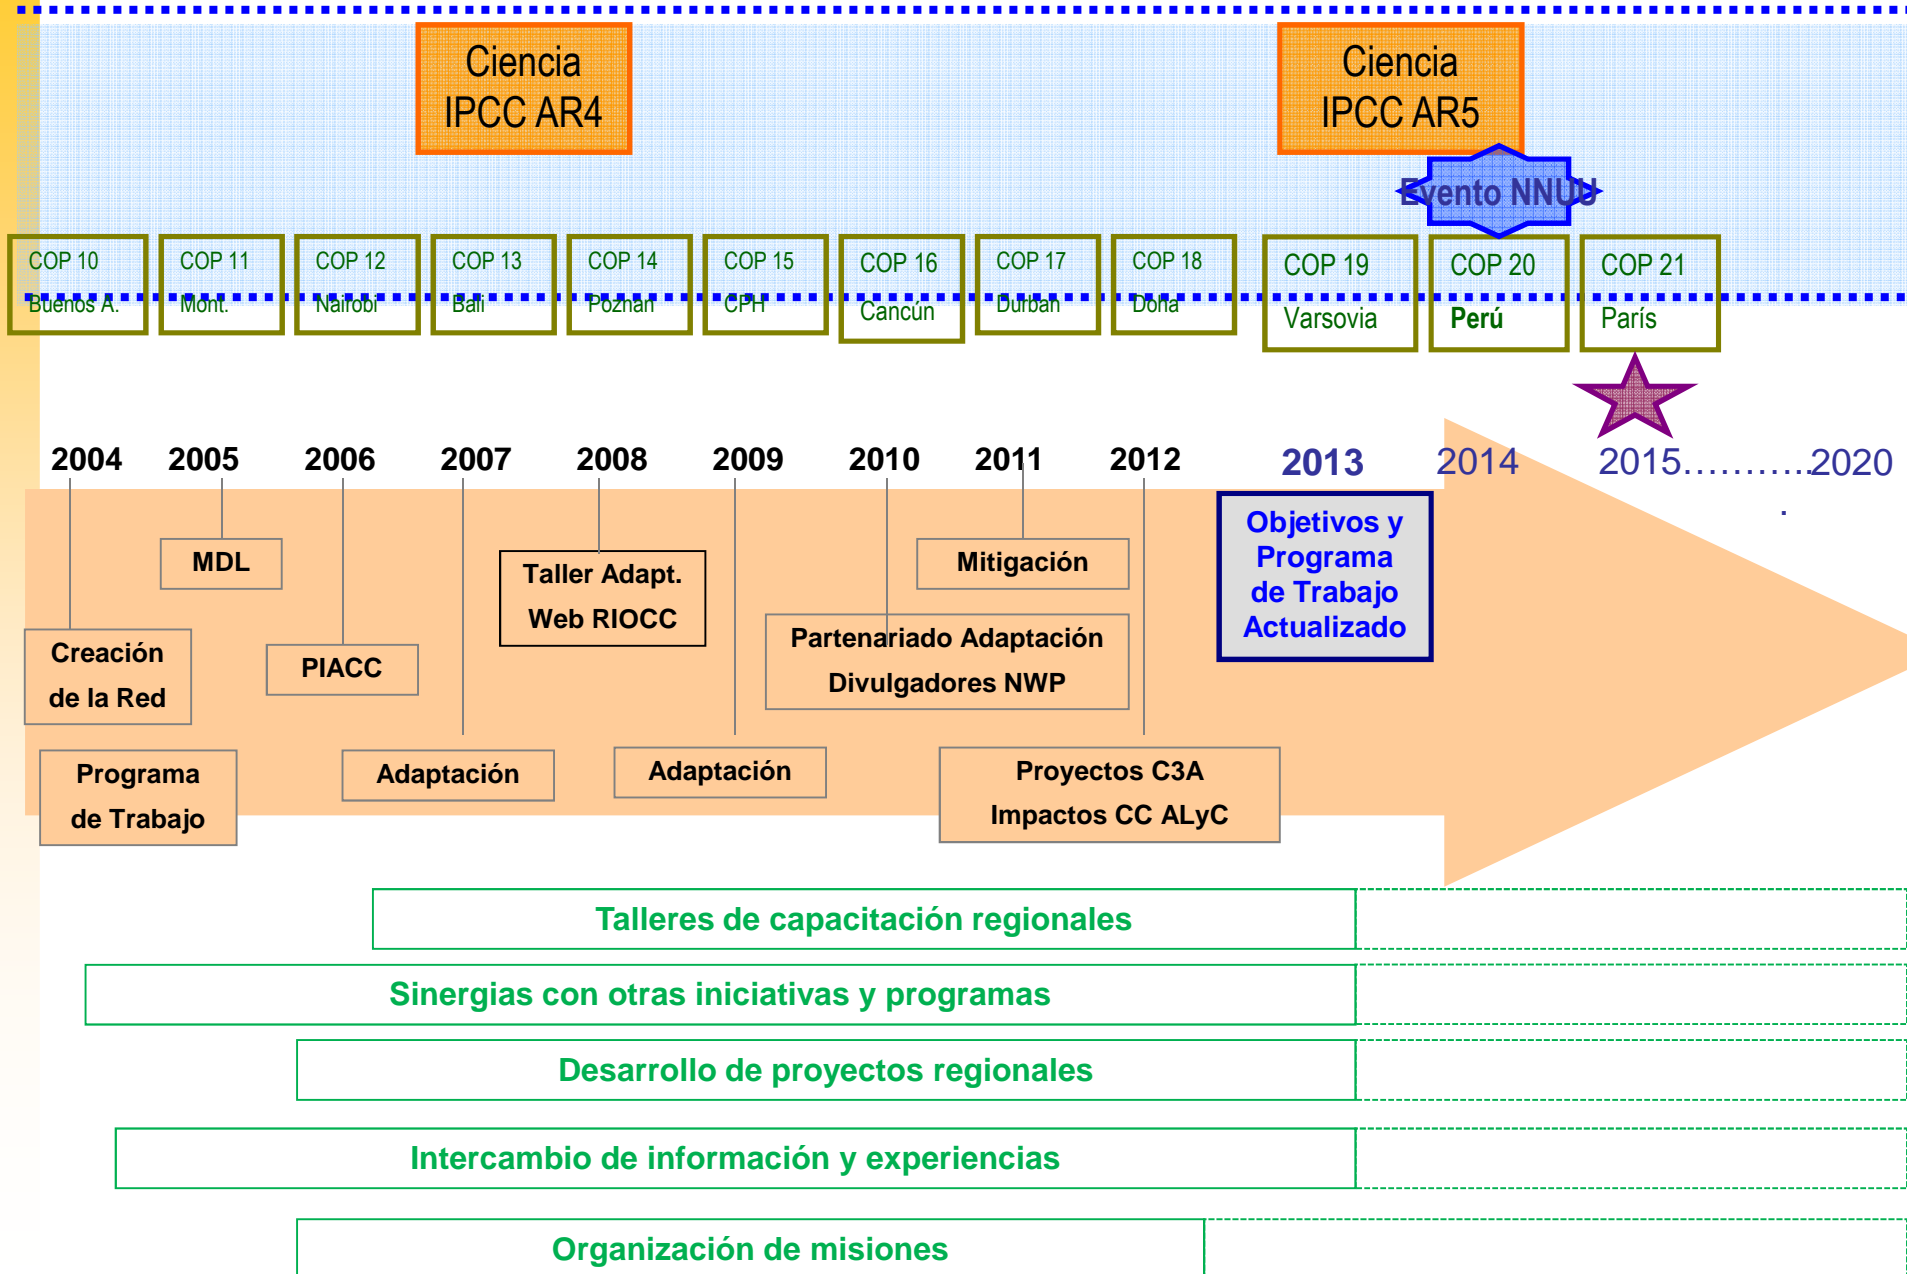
Ciencia IPCC AR4

Ciencia IPCC AR5

Evento NNUU

COP 10 Buenos A.

COP 11 Mont.

COP 12 Nairobi

COP 13 Bali

COP 14 Poznan

COP 15 CPH

COP 16 Cancún

COP 17 Durban

COP 18 Doha

COP 19 Varsovia

COP 20 Perú

COP 21 París

2004 2005 2006 2007 2008 2009 2010 2011 2012 2013 2014 2015..........2020

MDL

Taller Adapt. Web RIOCC

Mitigación

Objetivos y Programa de Trabajo Actualizado

Creación de la Red

PIACC

Partenariado Adaptación Divulgadores NWP

Programa de Trabajo

Adaptación

Adaptación

Proyectos C3A Impactos CC ALyC

Talleres de capacitación regionales

Sinergias con otras iniciativas y programas

Desarrollo de proyectos regionales

Intercambio de información y experiencias

Organización de misiones